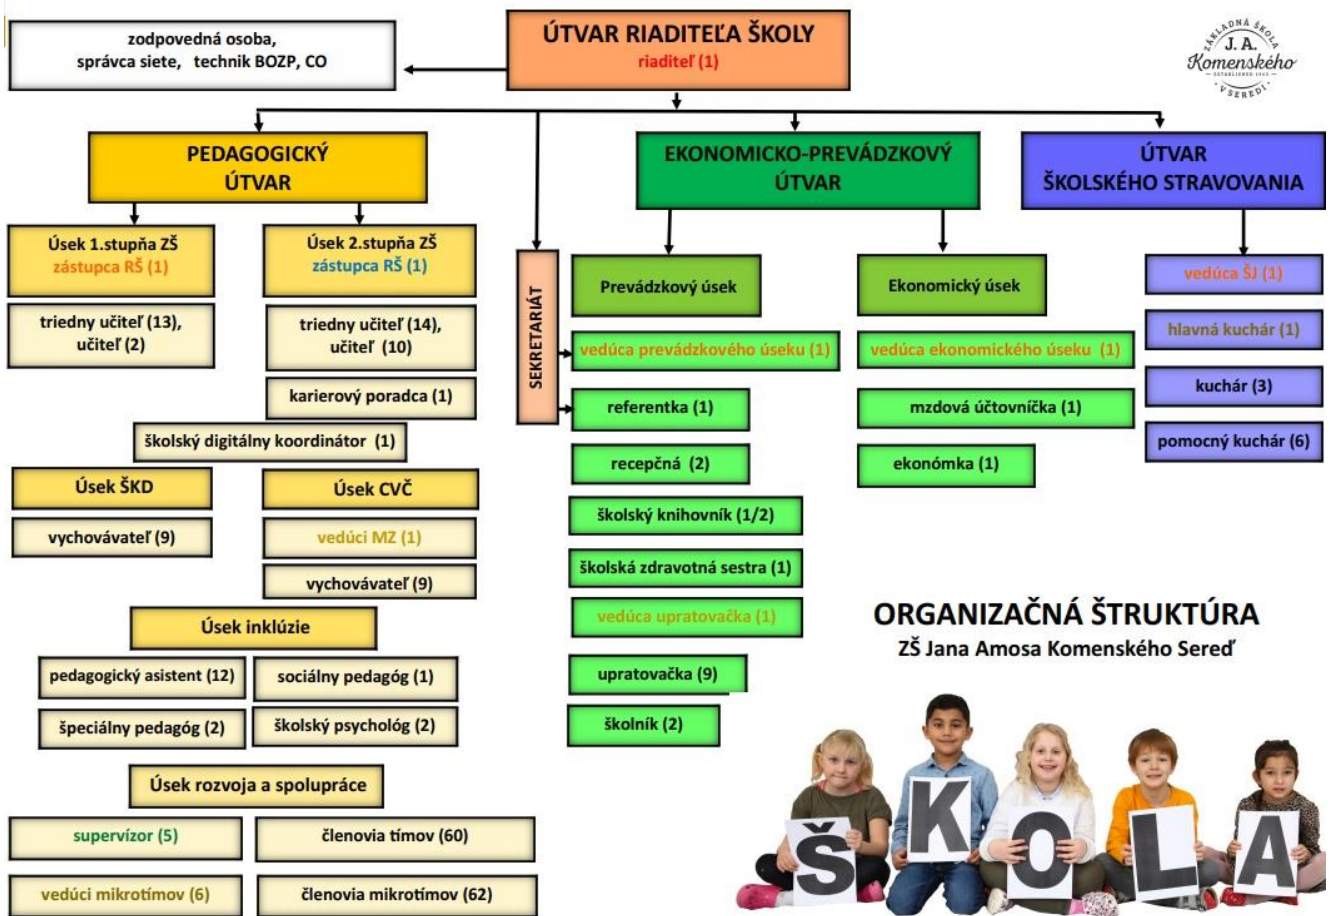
zodpovedná osoba, správca siete, technik BOZP, CO

ÚTVAR RIADITEĽA ŠKOLY
riaditeľ (1)

ZÁKLADNÁ ŠKOLA J. A. Komenského ESTABLISHED 1955 SEREĎ

PEDAGOGICKÝ ÚTVAR

EKONOMICKO-PREVÁDZKOVÝ ÚTVAR

ÚTVAR ŠKOLSKÉHO STRAVOVANIA

Úsek 1.stupňa ZŠ
zástupca RŠ (1)

Úsek 2.stupňa ZŠ
zástupca RŠ (1)

triedny učiteľ (13), učiteľ (2)

triedny učiteľ (14), učiteľ (10)

karierový poradca (1)

školský digitálny koordinátor (1)

Úsek ŠKD

vychovávateľ (9)

Úsek CVČ

vedúci MZ (1)

vychovávateľ (9)

Úsek inklúzie

pedagogický asistent (12)

sociálny pedagóg (1)

špeciálny pedagóg (2)

školský psychológ (2)

Úsek rozvoja a spolupráce

supervízor (5)

členovia tímov (60)

vedúci mikrotímov (6)

členovia mikrotímov (62)

SEKRETARIÁT

Prevádzkový úsek

vedúca prevádzkového úseku (1)

referentka (1)

recepčná (2)

školský knihovník (1/2)

školská zdravotná sestra (1)

vedúca upratovačka (1)

upratovačka (9)

školník (2)

Ekonomický úsek

vedúca ekonomického úseku (1)

mzdová účtovníčka (1)

ekonómka (1)

vedúca ŠJ (1)

hlavná kuchár (1)

kuchár (3)

pomocný kuchár (6)

ORGANIZAČNÁ ŠTRUKTÚRA
ZŠ Jana Amosa Komenského Sereď

ŠKOLA